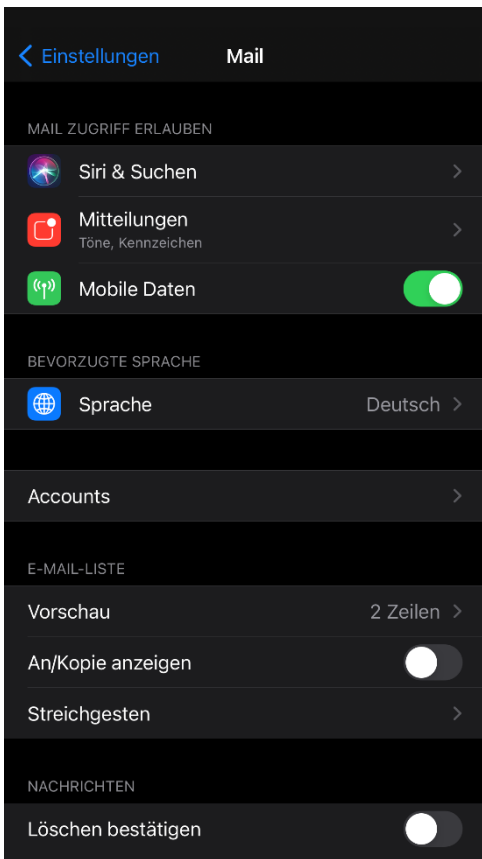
Einstellungen
Mail

MAIL ZUGRIFF ERLAUBEN
Siri & Suchen
Mitteilungen
Töne, Kennzeichen
Mobile Daten

BEVORZUGTE SPRACHE
Sprache
Deutsch

Accounts

E-MAIL-LISTE
Vorschau
2 Zeilen
An/Kopie anzeigen
Streichgesten

NACHRICHTEN
Löschen bestätigen